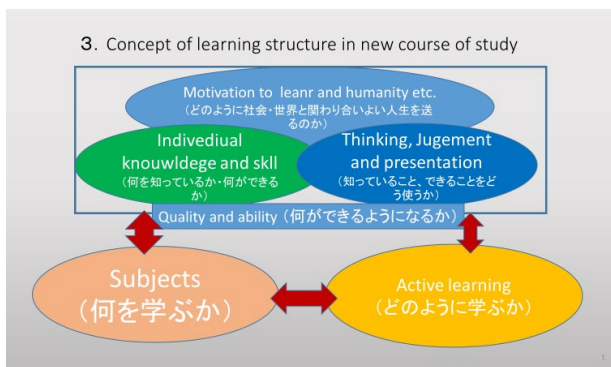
3. Concept of learning structure in new course of study

Motivation to leanr and humanity etc.
（どのように社会・世界と関わり合いよい人生を送るのか）

Indivediual knouwldege and skll
（何を知っているか・何ができるか）

Thinking, Jugement and presentation
（知っていること、できることをどう使うか）

Quality and ability（何ができるようになるか）

Subjects
（何を学ぶか）

Active learning
（どのように学ぶか）

1